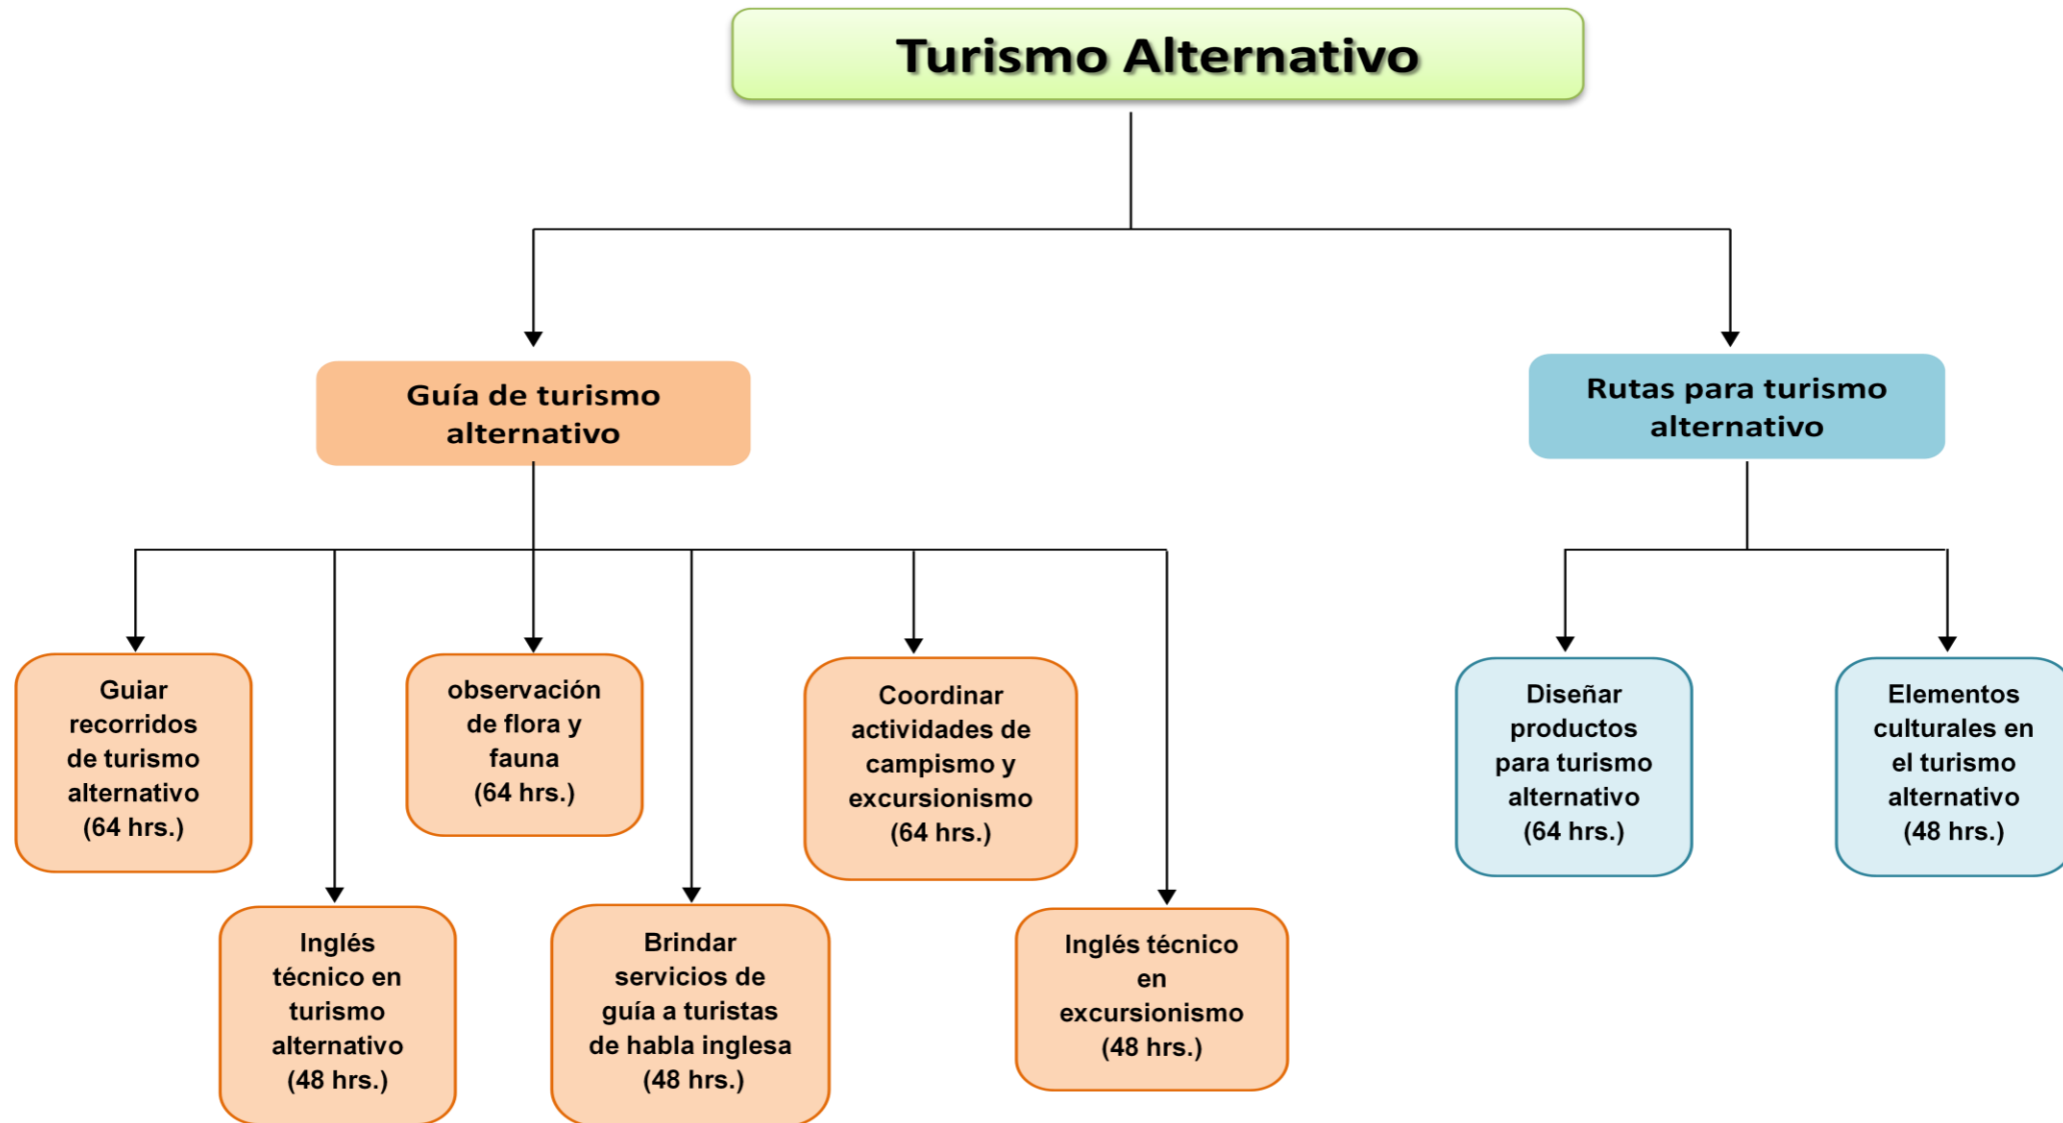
Turismo Alternativo

Guía de turismo alternativo

Rutas para turismo alternativo

Guiar recorridos de turismo alternativo (64 hrs.)

observación de flora y fauna (64 hrs.)

Coordinar actividades de campismo y excursionismo (64 hrs.)

Inglés técnico en turismo alternativo (48 hrs.)

Brindar servicios de guía a turistas de habla inglesa (48 hrs.)

Inglés técnico en excursionismo (48 hrs.)

Diseñar productos para turismo alternativo (64 hrs.)

Elementos culturales en el turismo alternativo (48 hrs.)